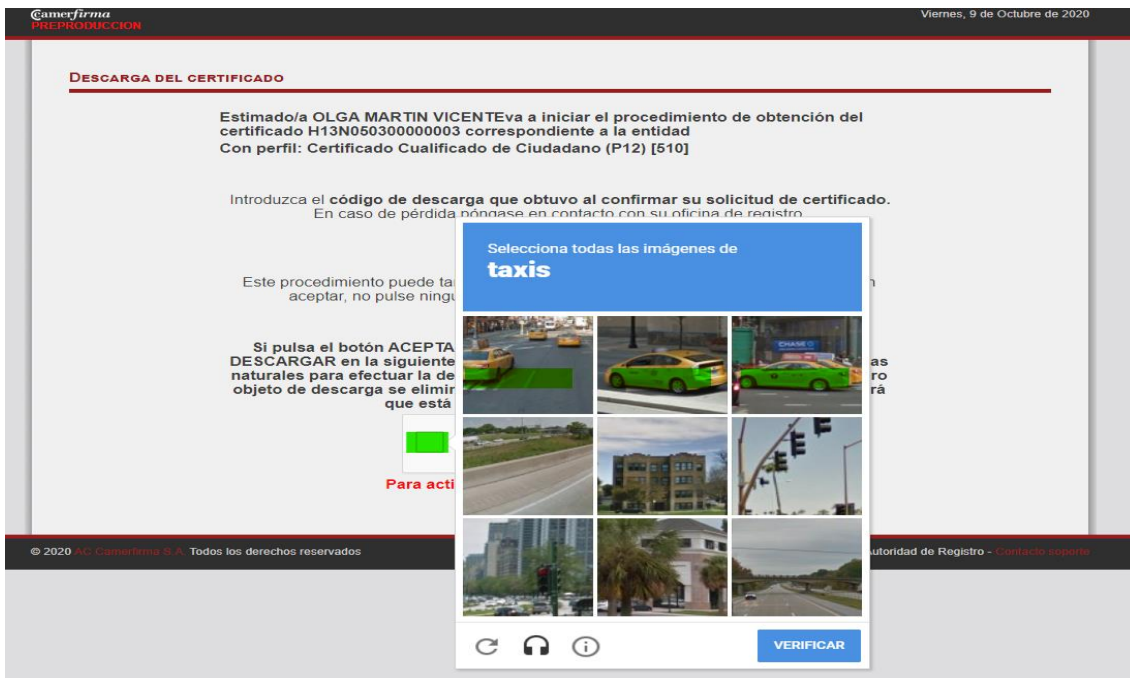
Camerfirma
PREPRODUCCION

Viernes, 9 de Octubre de 2020

DESCARGA DEL CERTIFICADO

Estimado/a OLGA MARTIN VICENTEva a iniciar el procedimiento de obtención del certificado H13N050300000003 correspondiente a la entidad
Con perfil: Certificado Cualificado de Ciudadano (P12) [510]

Introduzca el código de descarga que obtuvo al confirmar su solicitud de certificado.
En caso de pérdida póngase en contacto con su oficina de registro

Este procedimiento puede ta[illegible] aceptar, no pulse ningu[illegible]

Si pulsa el botón ACEPTA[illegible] DESCARGAR en la siguiente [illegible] naturales para efectuar la de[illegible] objeto de descarga se elimin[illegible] que está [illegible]

Para acti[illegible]

Selecciona todas las imágenes de
taxis

CHASE

VERIFICAR

© 2020 AC Camerfirma S.A. Todos los derechos reservados

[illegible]utoridad de Registro - Contacto soporte